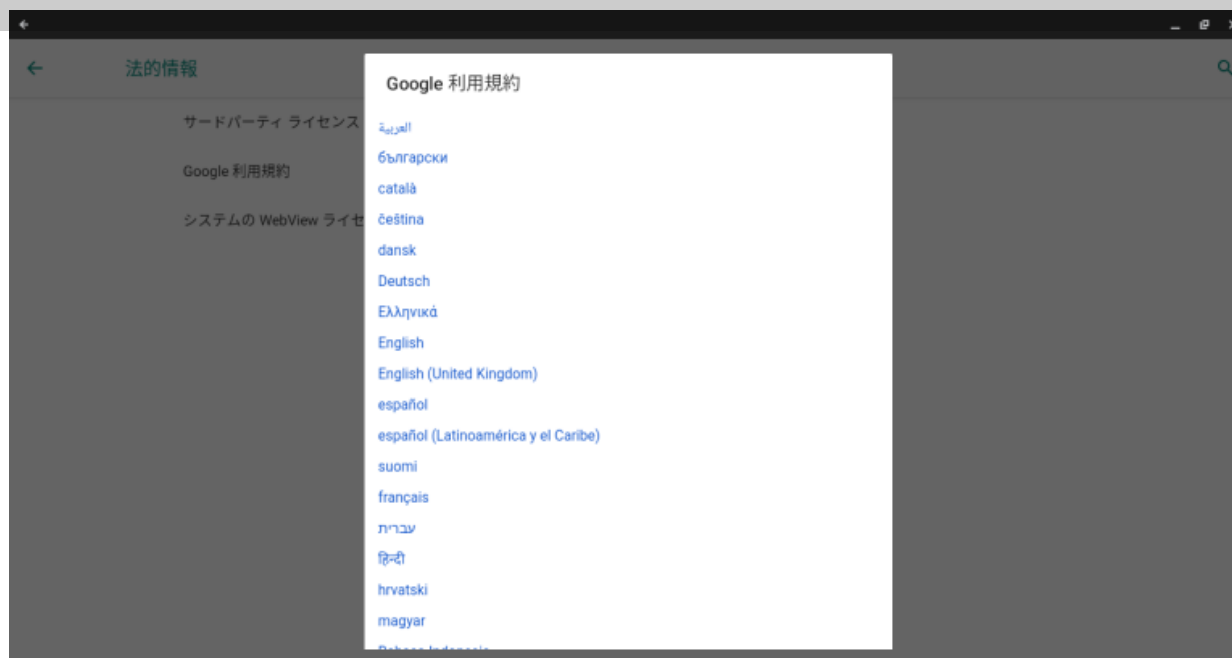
法的情報

サードパーティ ライセンス

Google 利用規約

システムの WebView ライセ

Google 利用規約

العربية
български
català
čeština
dansk
Deutsch
Ελληνικά
English
English (United Kingdom)
español
español (Latinoamérica y el Caribe)
suomi
français
עברית
हिन्दी
hrvatski
magyar
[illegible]